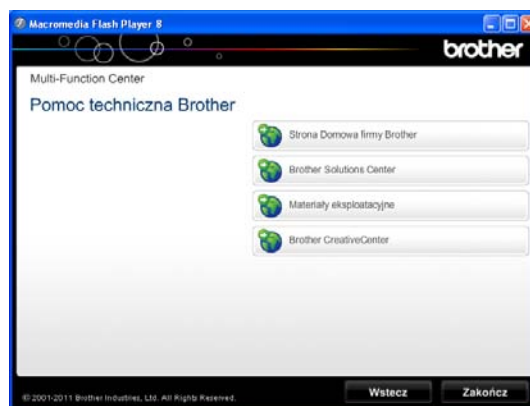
Macromedia Flash Player 8

brother

Multi-Function Center

Pomoc techniczna Brother

Strona Domowa firmy Brother

Brother Solutions Center

Materiały eksploatacyjne

Brother CreativeCenter

© 2001-2011 Brother Industries, Ltd. All Rights Reserved.

Wstecz

Zakończ